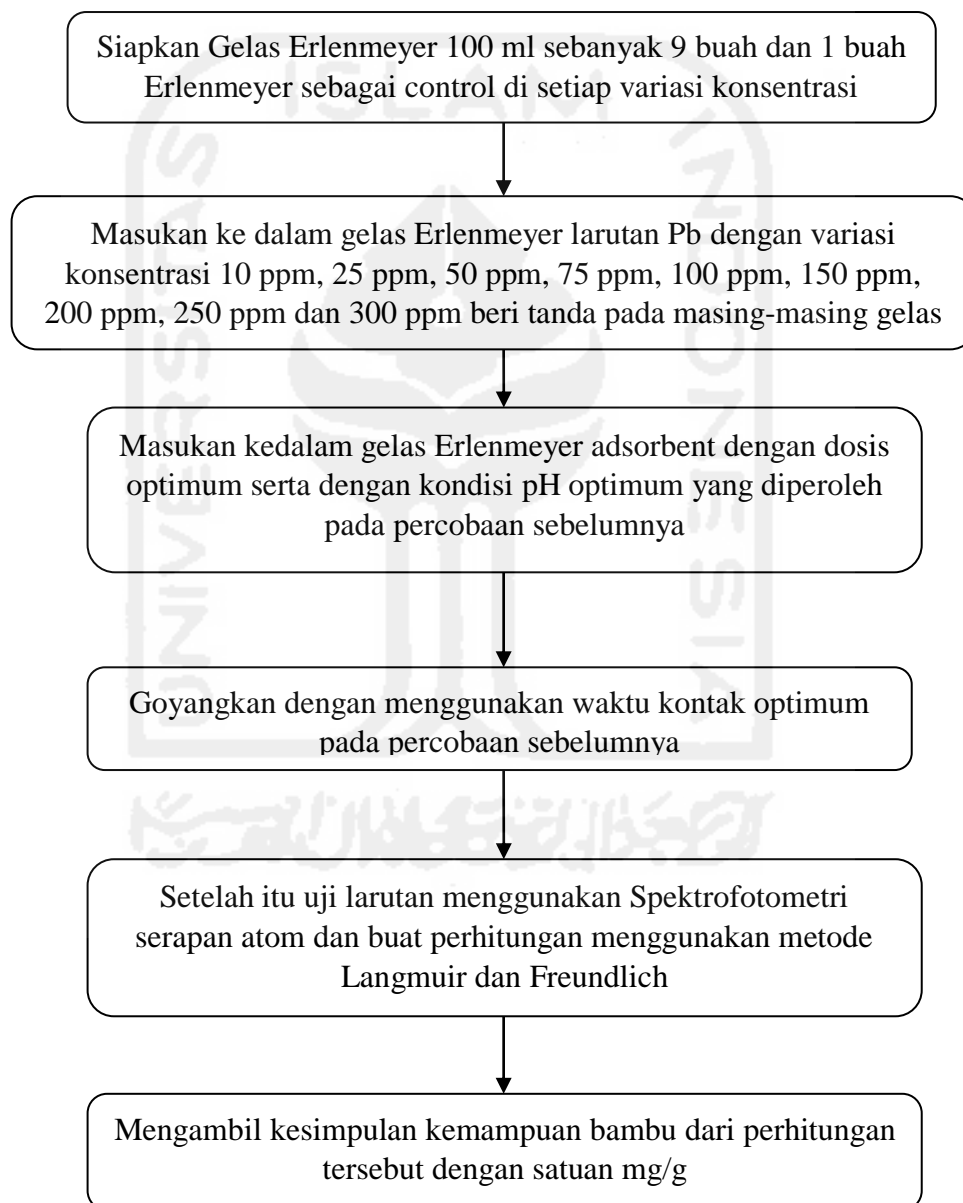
Siapkan Gelas Erlenmeyer 100 ml sebanyak 9 buah dan 1 buah Erlenmeyer sebagai control di setiap variasi konsentrasi

Masukan ke dalam gelas Erlenmeyer larutan Pb dengan variasi konsentrasi 10 ppm, 25 ppm, 50 ppm, 75 ppm, 100 ppm, 150 ppm, 200 ppm, 250 ppm dan 300 ppm beri tanda pada masing-masing gelas

Masukan kedalam gelas Erlenmeyer adsorbent dengan dosis optimum serta dengan kondisi pH optimum yang diperoleh pada percobaan sebelumnya

Goyangkan dengan menggunakan waktu kontak optimum pada percobaan sebelumnya

Setelah itu uji larutan menggunakan Spektrofotometri serapan atom dan buat perhitungan menggunakan metode Langmuir dan Freundlich

Mengambil kesimpulan kemampuan bambu dari perhitungan tersebut dengan satuan mg/g